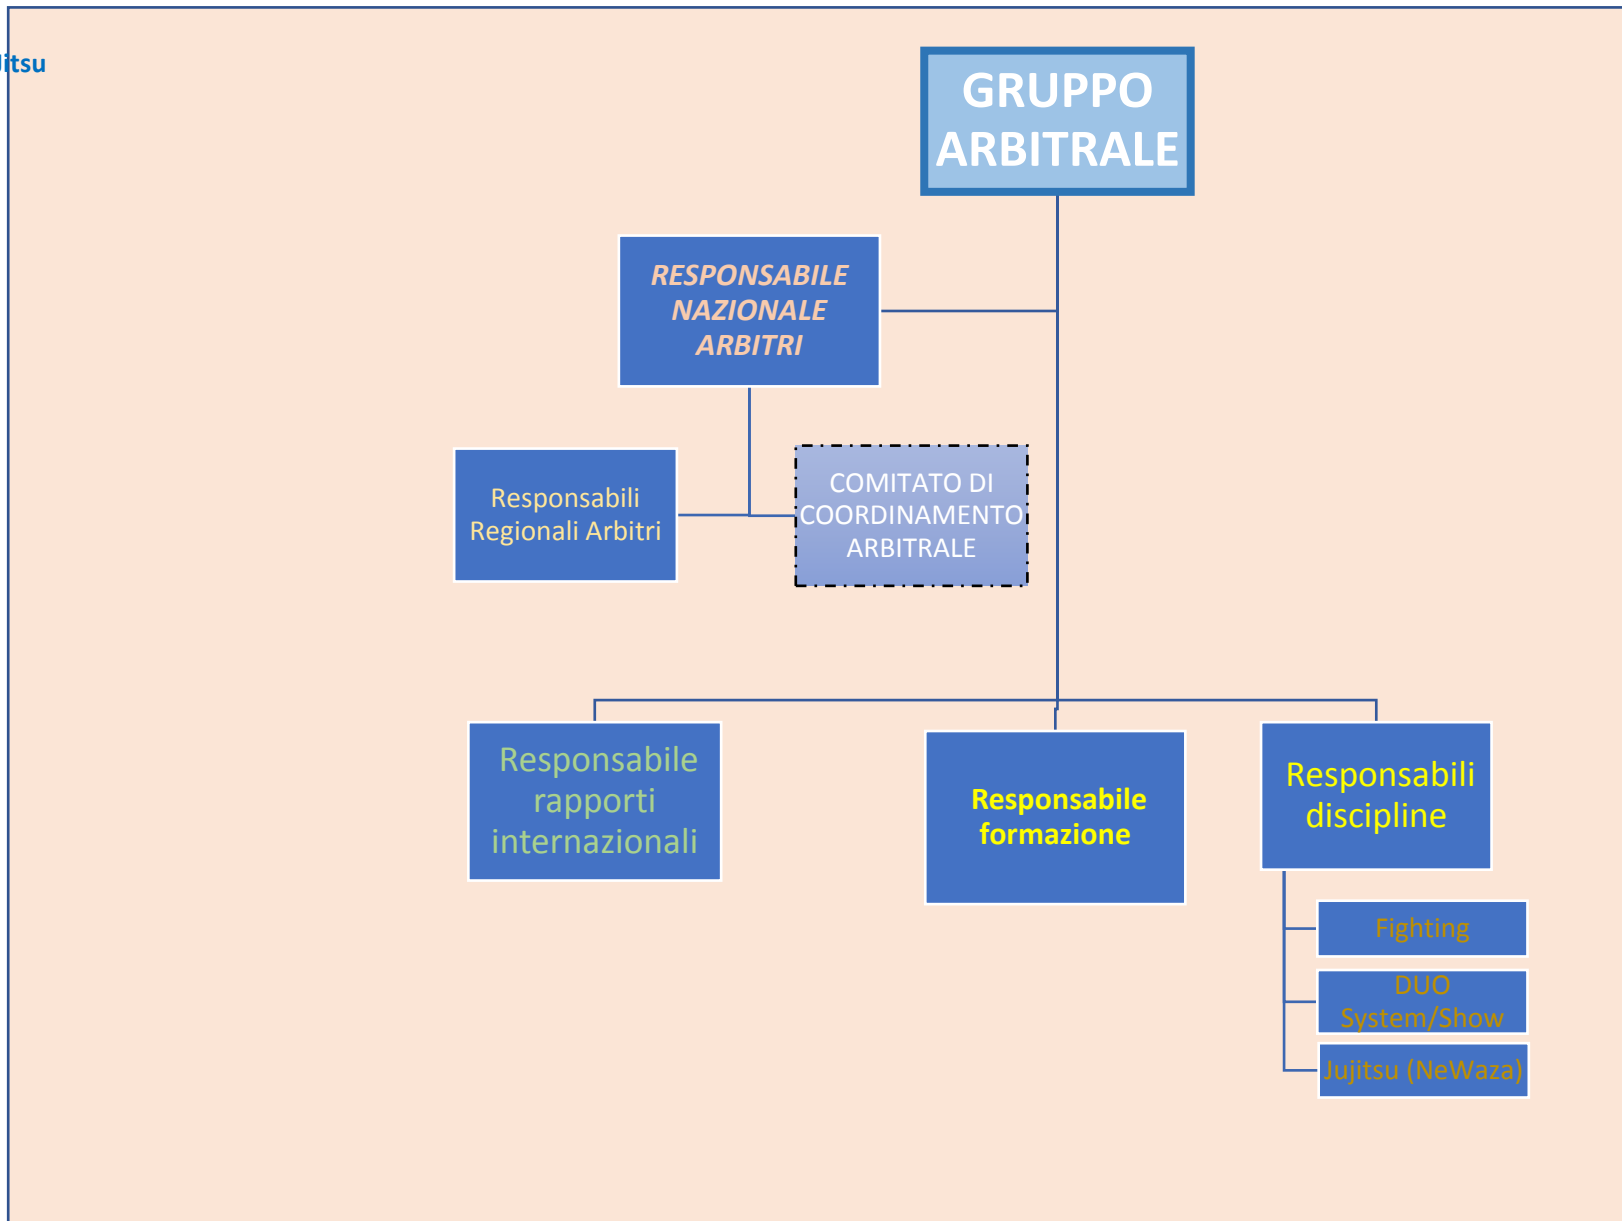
itsu

GRUPPO ARBITRALE

RESPONSABILE NAZIONALE ARBITRI

Responsabili Regionali Arbitri

COMITATO DI COORDINAMENTO ARBITRALE

Responsabile rapporti internazionali

Responsabile formazione

Responsabili discipline

Fighting

DUO System/Show

Jujitsu (NeWaza)